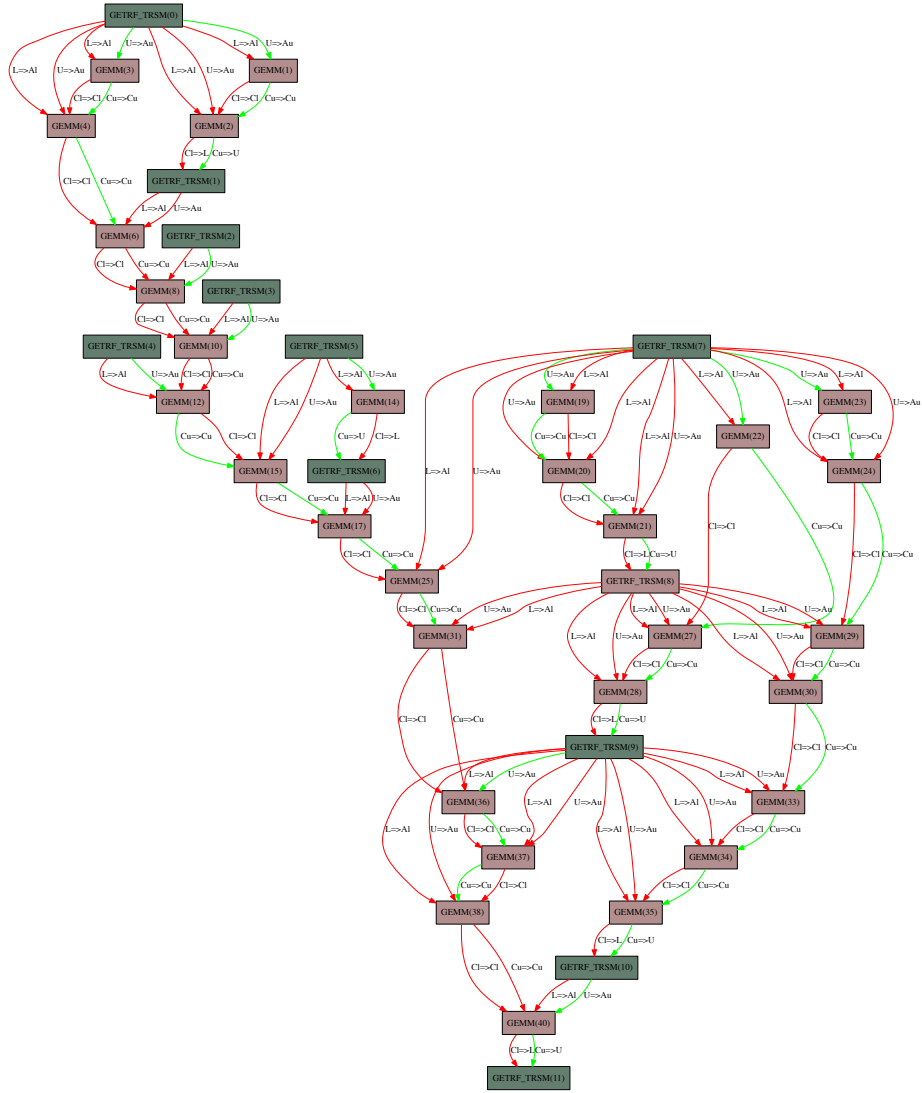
GETRF_TRSM(0)

L=>Al U=>Au L=>Al U=>Au L=>Al U=>Au L=>Al U=>Au

GEMM(3) GEMM(1)

Cl=>Cl Cu=>Cu Cl=>Cl Cu=>Cu

GEMM(4) GEMM(2)

Cl=>L Cu=>U

Cl=>Cl Cu=>Cu

GETRF_TRSM(1)

L=>Al U=>Au

GEMM(6) GETRF_TRSM(2)

Cl=>Cl Cu=>Cu L=>Al U=>Au

GEMM(8) GETRF_TRSM(3)

Cl=>Cl Cu=>Cu L=>Al U=>Au

GETRF_TRSM(4) GEMM(10) GETRF_TRSM(5) GETRF_TRSM(7)

L=>Al U=>Au Cl=>Cl Cu=>Cu L=>Al U=>Au

GEMM(12) L=>Al U=>Au GEMM(14)

Cu=>Cu Cl=>Cl Cu=>U Cl=>L

GEMM(15) GETRF_TRSM(6)

Cl=>Cl Cu=>Cu L=>Al U=>Au

GEMM(17)

Cl=>Cl Cu=>Cu

U=>Au L=>Al U=>Au L=>Al U=>Au L=>Al

GEMM(19) GEMM(23)

L=>Al U=>Au L=>Al

Cu=>Cu Cl=>Cl L=>Al U=>Au GEMM(22) Cl=>Cl Cu=>Cu

L=>Al U=>Au

GEMM(20) GEMM(24)

Cl=>Cl Cu=>Cu Cl=>Cl Cu=>Cu

GEMM(21)

Cl=>L Cu=>U

GEMM(25) GETRF_TRSM(8)

Cl=>Cl Cu=>Cu U=>Au L=>Al L=>Al U=>Au L=>Al U=>Au

GEMM(31) L=>Al U=>Au GEMM(27) L=>Al U=>Au GEMM(29)

Cl=>Cl Cu=>Cu Cl=>Cl Cu=>Cu

Cl=>Cl Cu=>Cu GEMM(28) GEMM(30)

Cl=>L Cu=>U

Cl=>Cl Cu=>Cu

GETRF_TRSM(9)

L=>Al U=>Au L=>Al U=>Au

GEMM(36) L=>Al U=>Au L=>Al U=>Au GEMM(33)

L=>Al U=>Au L=>Al U=>Au

Cl=>Cl Cu=>Cu Cl=>Cl Cu=>Cu

GEMM(37) GEMM(34)

Cu=>Cu Cl=>Cl Cl=>Cl Cu=>Cu

GEMM(38) GEMM(35)

Cl=>L Cu=>U

Cl=>Cl Cu=>Cu GETRF_TRSM(10)

L=>Al U=>Au

GEMM(40)

Cl=>L Cu=>U

GETRF_TRSM(11)